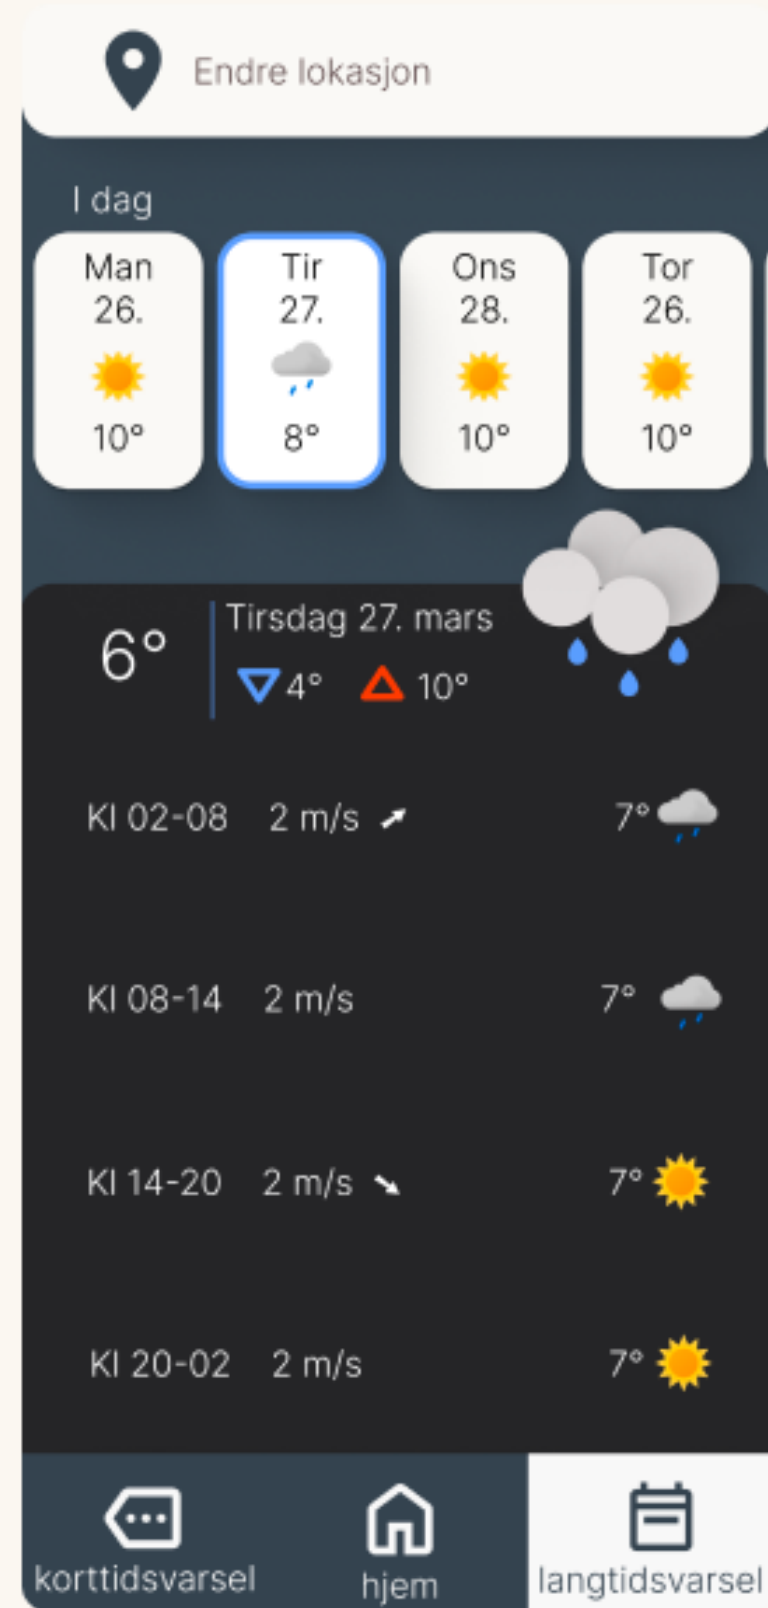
Endre lokasjon

I dag

Man 26. 10°

Tir 27. 8°

Ons 28. 10°

Tor 26. 10°

6°

Tirsdag 27. mars

4° 10°

Kl 02-08 2 m/s 7°

Kl 08-14 2 m/s 7°

Kl 14-20 2 m/s 7°

Kl 20-02 2 m/s 7°

korttidsvarsel

hjem

langtidsvarsel